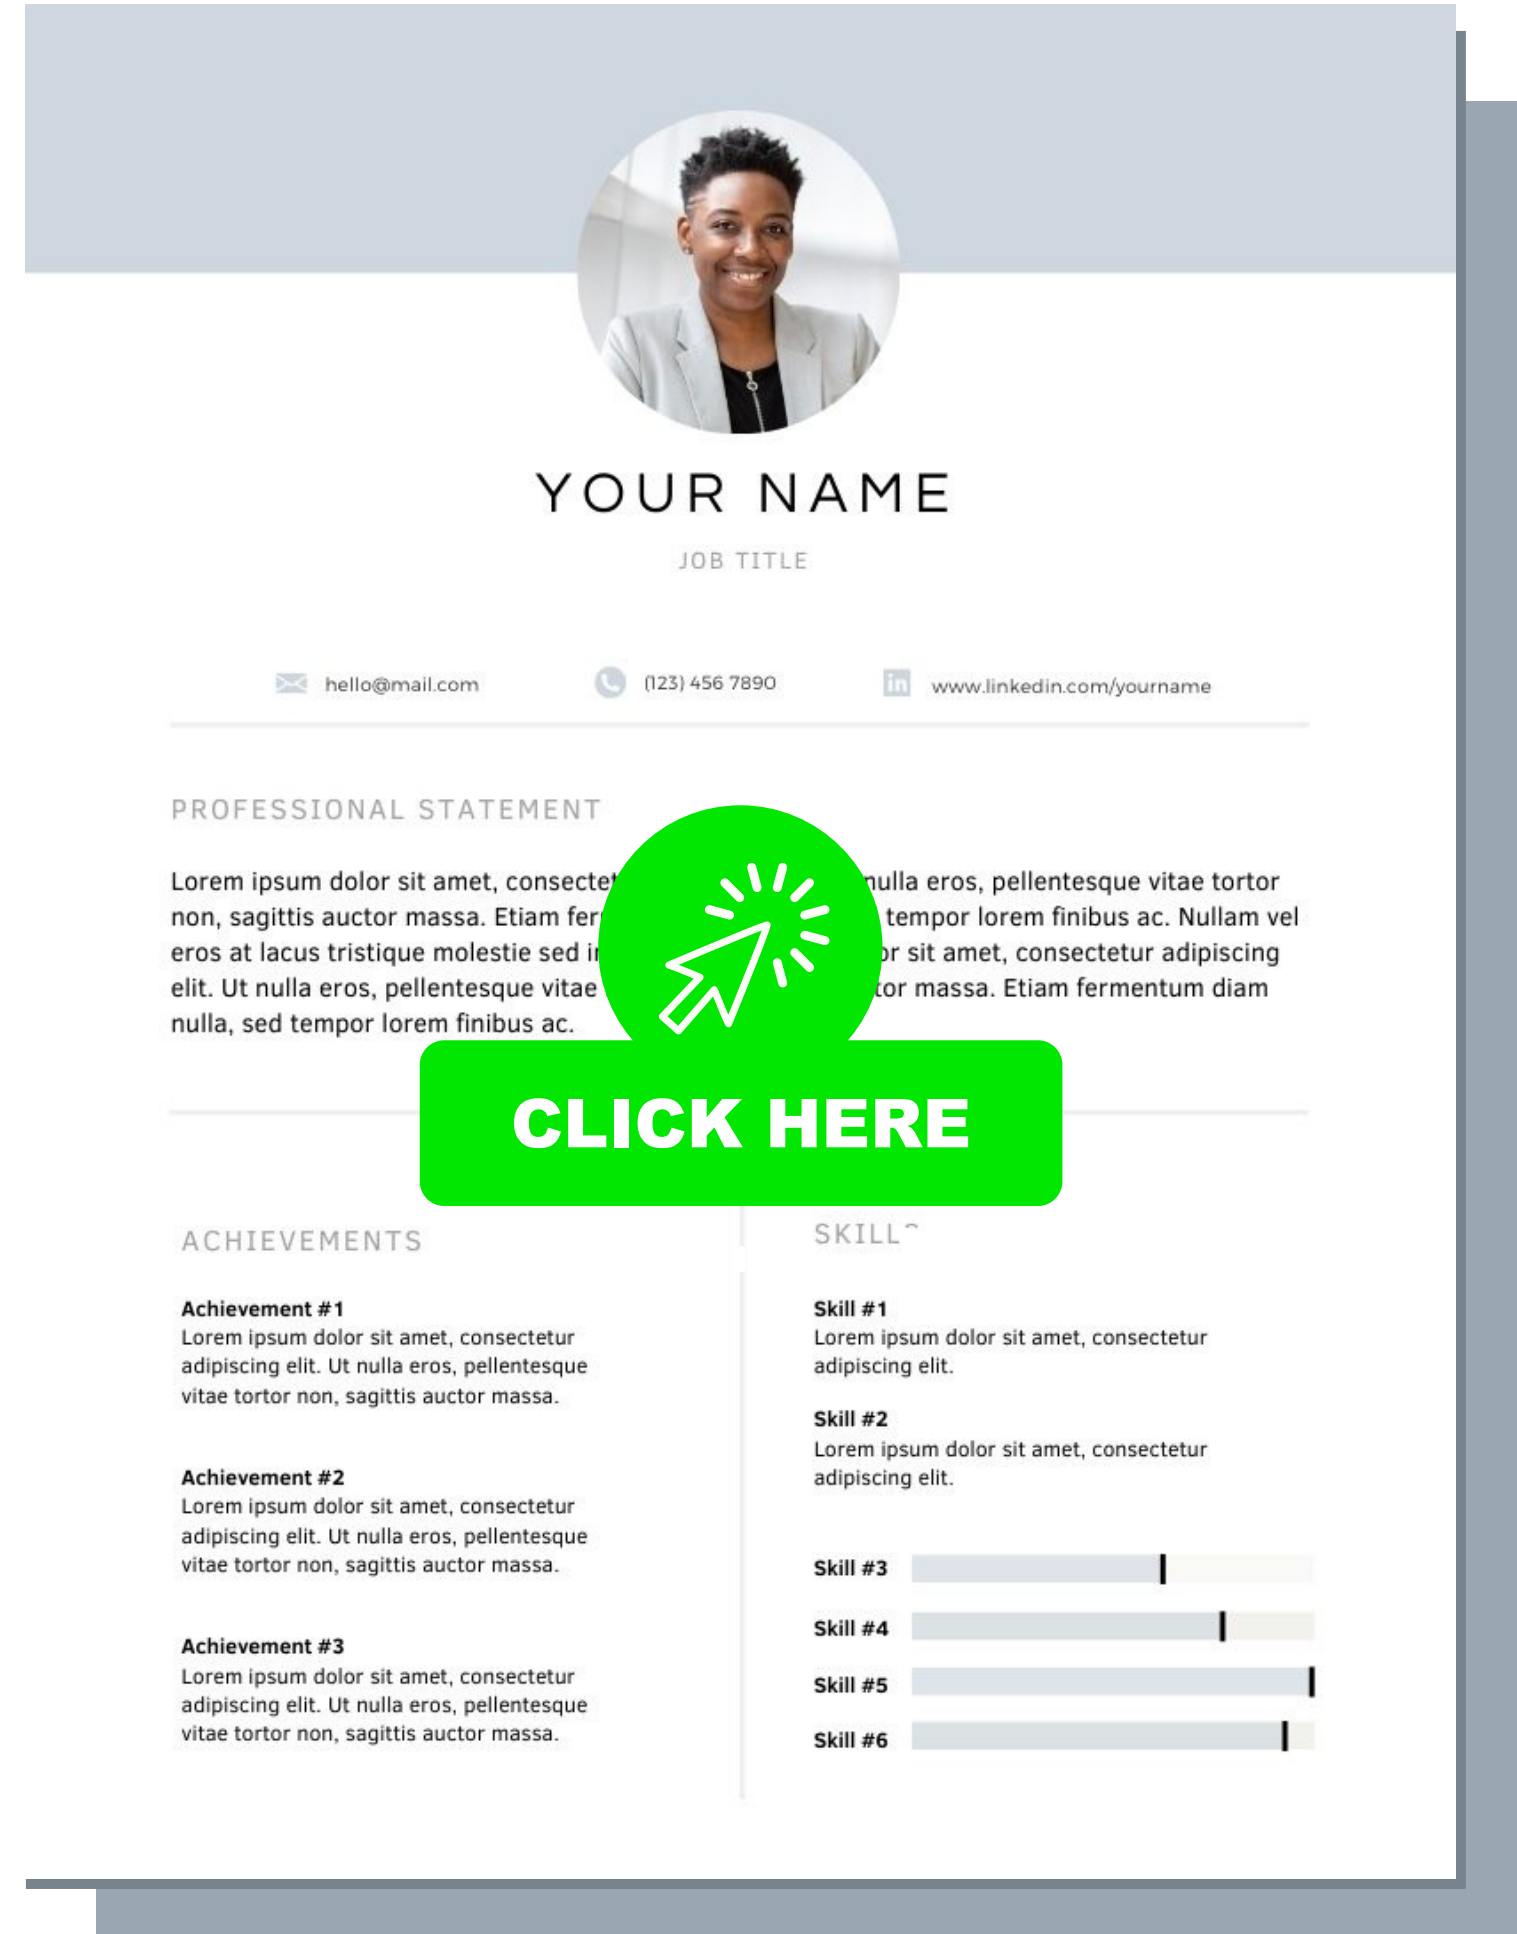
YOUR NAME

JOB TITLE

hello@mail.com (123) 456 7890 www.linkedin.com/yourname

PROFESSIONAL STATEMENT

Lorem ipsum dolor sit amet, consecte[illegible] nulla eros, pellentesque vitae tortor non, sagittis auctor massa. Etiam fer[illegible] tempor lorem finibus ac. Nullam vel eros at lacus tristique molestie sed i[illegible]r sit amet, consectetur adipiscing elit. Ut nulla eros, pellentesque vitae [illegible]tor massa. Etiam fermentum diam nulla, sed tempor lorem finibus ac.

CLICK HERE

ACHIEVEMENTS

Achievement #1
Lorem ipsum dolor sit amet, consectetur adipiscing elit. Ut nulla eros, pellentesque vitae tortor non, sagittis auctor massa.

Achievement #2
Lorem ipsum dolor sit amet, consectetur adipiscing elit. Ut nulla eros, pellentesque vitae tortor non, sagittis auctor massa.

Achievement #3
Lorem ipsum dolor sit amet, consectetur adipiscing elit. Ut nulla eros, pellentesque vitae tortor non, sagittis auctor massa.

SKILL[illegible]

Skill #1
Lorem ipsum dolor sit amet, consectetur adipiscing elit.

Skill #2
Lorem ipsum dolor sit amet, consectetur adipiscing elit.

Skill #3

Skill #4

Skill #5

Skill #6